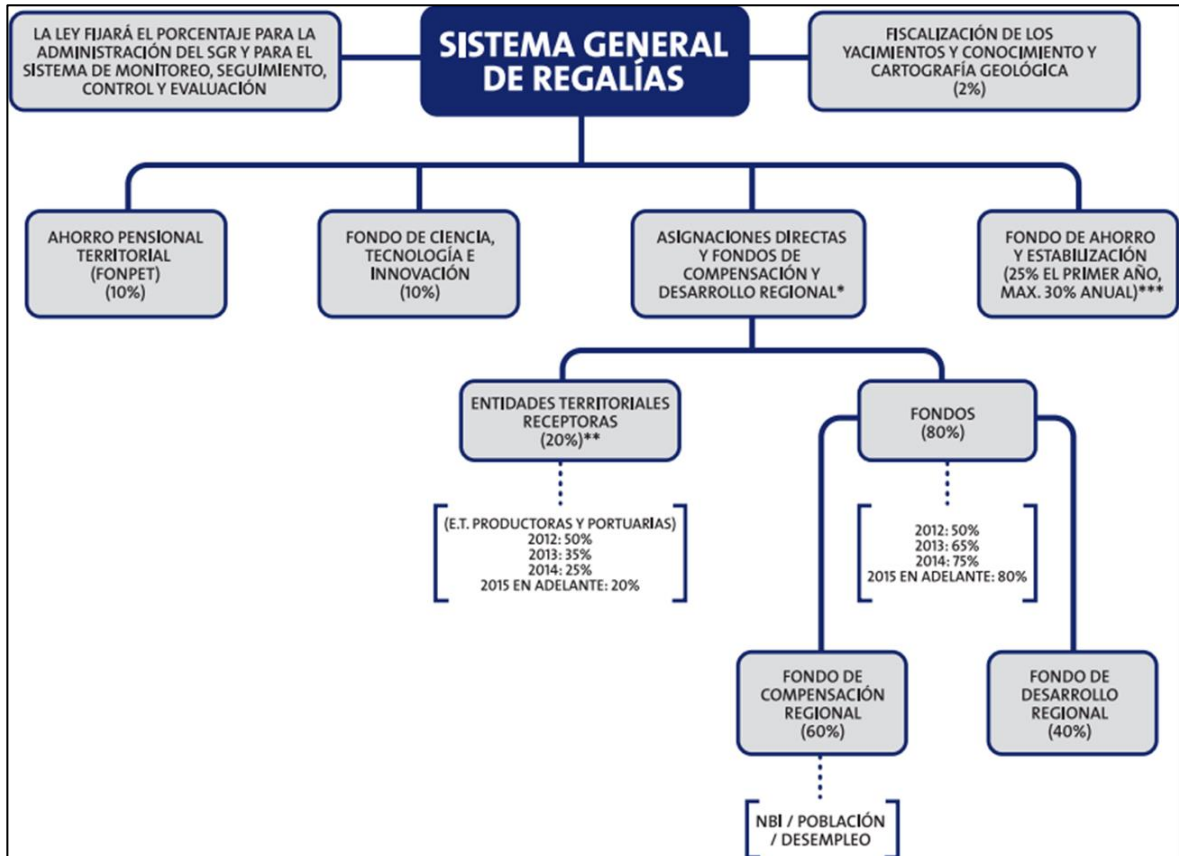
LA LEY FIJARÁ EL PORCENTAJE PARA LA ADMINISTRACIÓN DEL SGR Y PARA EL SISTEMA DE MONITOREO, SEGUIMIENTO, CONTROL Y EVALUACIÓN

SISTEMA GENERAL DE REGALÍAS

FISCALIZACIÓN DE LOS YACIMIENTOS Y CONOCIMIENTO Y CARTOGRAFÍA GEOLÓGICA (2%)

AHORRO PENSIONAL TERRITORIAL (FONPET) (10%)

FONDO DE CIENCIA, TECNOLOGÍA E INNOVACIÓN (10%)

ASIGNACIONES DIRECTAS Y FONDOS DE COMPENSACIÓN Y DESARROLLO REGIONAL*

FONDO DE AHORRO Y ESTABILIZACIÓN (25% EL PRIMER AÑO, MAX. 30% ANUAL)***

ENTIDADES TERRITORIALES RECEPTORAS (20%)**

FONDOS (80%)

(E.T. PRODUCTORAS Y PORTUARIAS)
2012: 50%
2013: 35%
2014: 25%
2015 EN ADELANTE: 20%

2012: 50%
2013: 65%
2014: 75%
2015 EN ADELANTE: 80%

FONDO DE COMPENSACIÓN REGIONAL (60%)

FONDO DE DESARROLLO REGIONAL (40%)

NBI / POBLACIÓN / DESEMPLEO